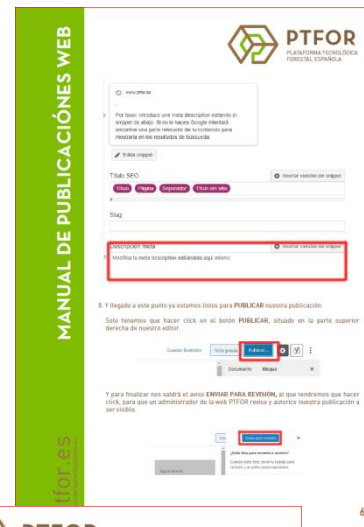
MANUAL DE PUBLICACIONES WEB

PTFOR
PLATAFORMA TECNOLÓGICA FORESTAL ESPAÑOLA

www.ptfor.es

Por favor, introduce una meta description editando el snippet de abajo. Si no lo haces Google intentará encontrar una parte relevante de tu contenido para mostrarla en los resultados de búsqueda.

Editar snippet

Título SEO

Insertar variables del snippet

Título Página Separador Título del sitio

Slug

Descripción meta

Insertar variables del snippet

Modifica tu meta descripción editándola aquí mismo.

8. Y llegado a este punto ya estamos listos para PUBLICAR nuestra publicación.

Solo tenemos que hacer click en el botón PUBLICAR, situado en la parte superior derecha de nuestro editor.

Guardar borrador Vista previa Publicar...

Documento Bloque ×

Y para finalizar nos saldrá el aviso ENVIAR PARA REVISIÓN, al que tendremos que hacer click, para que un administrador de la web PTFOR revise y autorice nuestra publicación a ser visible.

Enviar para revisión

¿Listo para enviarlo a revisión?

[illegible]

ptfor.es

6